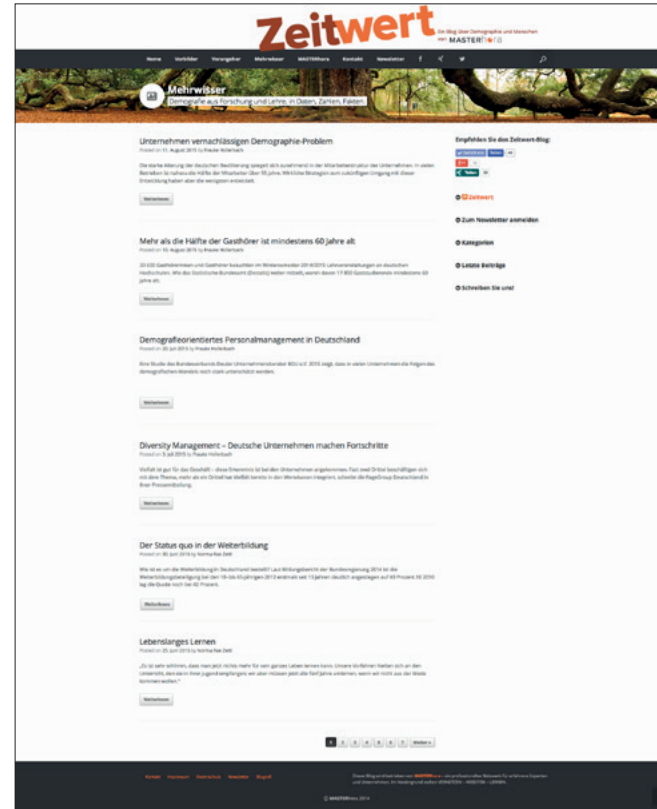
Zeitwert

Ein Blog über Demographie und Menschen von MASTER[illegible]

Home Vorbilder Vorreiter Mehrwisser MASTERhora Kontakt Newsletter

Mehrwisser

Demografie aus Forschung und Lehre, in Daten, Zahlen, Fakten

Unternehmen vernachlässigen Demographie-Problem

Posted on 15. August 2015 by Frauke Hollenbach

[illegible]

Weiterlesen

Mehr als die Hälfte der Gasthörer ist mindestens 60 Jahre alt

Posted on 11. August 2015 by Frauke Hollenbach

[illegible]

Weiterlesen

Demografieorientiertes Personalmanagement in Deutschland

Posted on 28. Juli 2015 by Frauke Hollenbach

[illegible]

Weiterlesen

Diversity Management – Deutsche Unternehmen machen Fortschritte

Posted on 3. Juli 2015 by Frauke Hollenbach

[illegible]

Weiterlesen

Der Status quo in der Weiterbildung

Posted on 30. Juni 2015 by Norma Rae Dehl

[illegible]

Weiterlesen

Lebenslanges Lernen

Posted on 25. Juni 2015 by Norma Rae Dehl

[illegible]

Weiterlesen

Empfehlen Sie den Zeitwert-Blog:

Zeitwert

Zum Newsletter anmelden

Kategorien

Letzte Beiträge

Schreiben Sie uns!

1 2 3 4 5 6 7 Weiter »

Home Impressum Datenschutz Newsletter Blogroll

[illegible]

© MASTERhora 2014